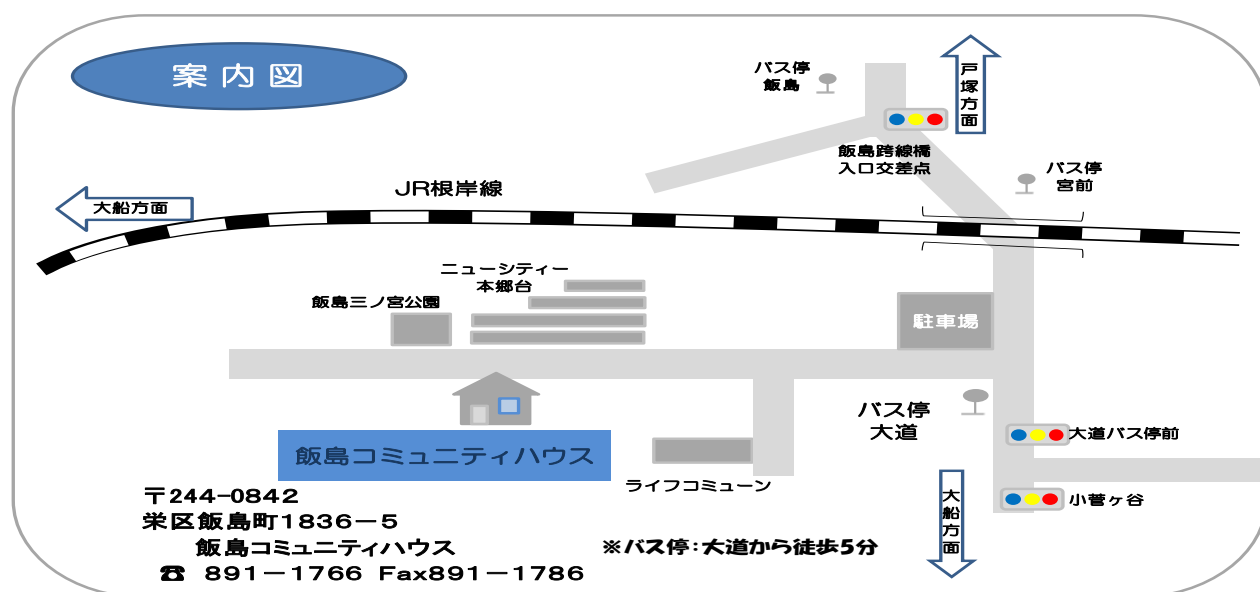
案内図

バス停
飯島

戸塚方面

飯島跨線橋
入口交差点

バス停
宮前

JR根岸線

大船方面

ニューシティー
本郷台

飯島三ノ宮公園

駐車場

バス停
大道

大道バス停前

飯島コミュニティハウス

ライフコミューン

小菅ヶ谷

大船方面

〒244-0842
栄区飯島町1836－5
飯島コミュニティハウス
☎ 891－1766 Fax891－1786

※バス停：大道から徒歩5分